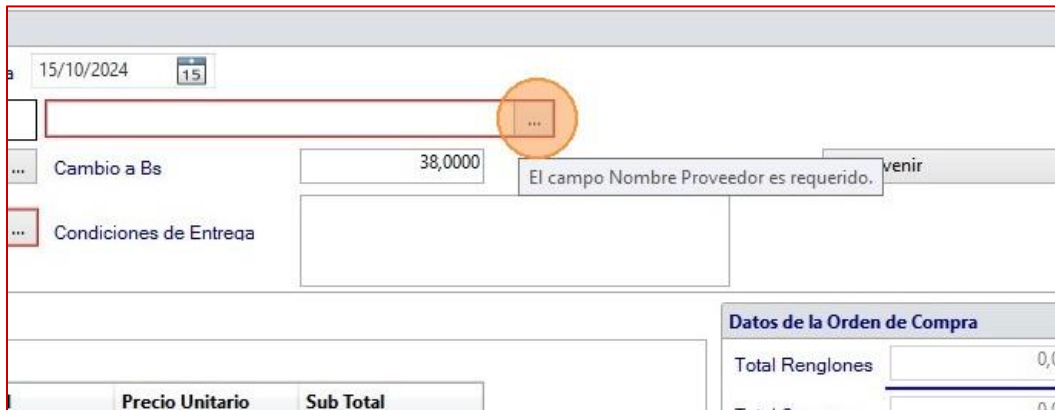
a 15/10/2024 15

...

... Cambio a Bs 38,0000

El campo Nombre Proveedor es requerido.

venir

... Condiciones de Entrega

Datos de la Orden de Compra

Total Renglones 0,0

l Precio Unitario Sub Total